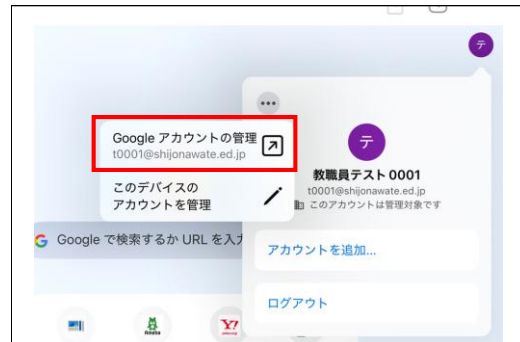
テ

Google アカウントの管理
t0001@shijonawate.ed.jp

このデバイスの
アカウントを管理

テ

教職員テスト 0001
t0001@shijonawate.ed.jp
このアカウントは管理対象です

Google で検索するか URL を入力

アカウントを追加...

ログアウト